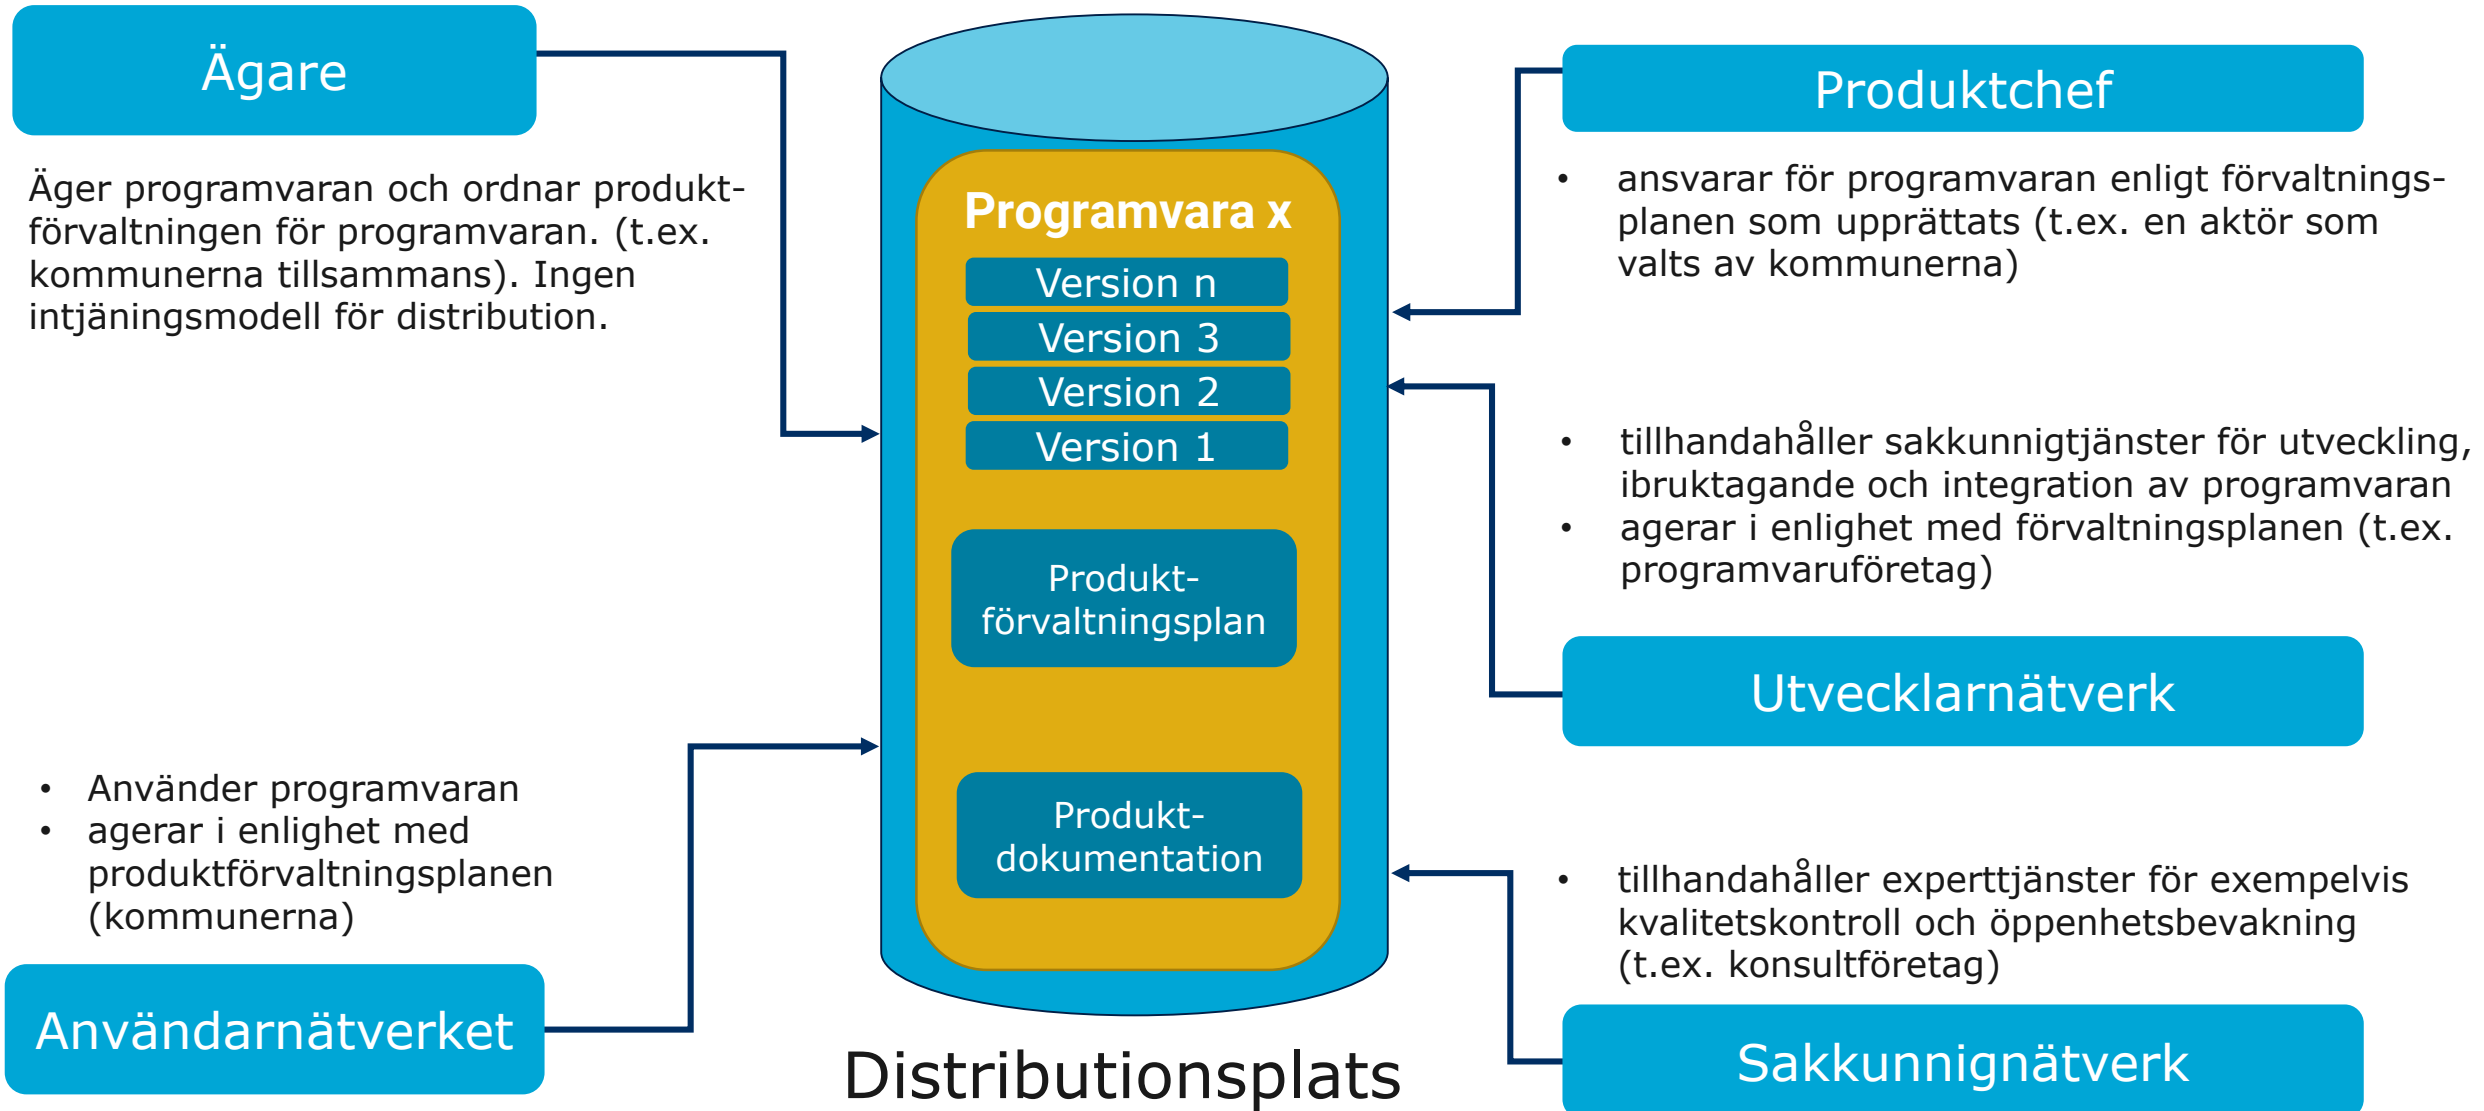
Ägare

Äger programvaran och ordnar produktförvaltningen för programvaran. (t.ex. kommunerna tillsammans). Ingen intjäningsmodell för distribution.

Programvara x

Version n

Version 3

Version 2

Version 1

Produktförvaltningsplan

Produktdokumentation

Produktchef

• ansvarar för programvaran enligt förvaltningsplanen som upprättats (t.ex. en aktör som valts av kommunerna)

• tillhandahåller sakkunnigtjänster för utveckling, ibruktagande och integration av programvaran
• agerar i enlighet med förvaltningsplanen (t.ex. programvaruföretag)

Utvecklarnätverk

• Använder programvaran
• agerar i enlighet med produktförvaltningsplanen (kommunerna)

• tillhandahåller experttjänster för exempelvis kvalitetskontroll och öppenhetsbevakning (t.ex. konsultföretag)

Användarnätverket

Distributionsplats

Sakkunnignätverk